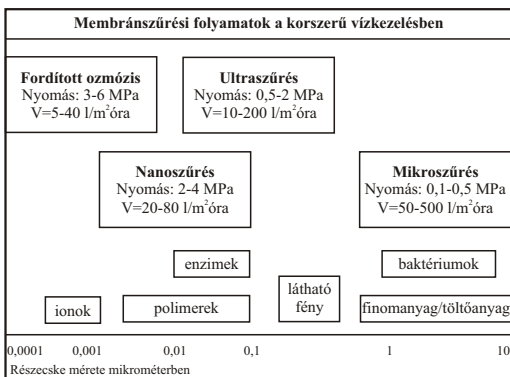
Membránszűrési folyamatok a korszerű vízkezelésben

Fordított ozmózis
Nyomás: 3-6 MPa
V=5-40 l/m$^2$óra

Ultraszűrés
Nyomás: 0,5-2 MPa
V=10-200 l/m$^2$óra

Nanoszűrés
Nyomás: 2-4 MPa
V=20-80 l/m$^2$óra

Mikroszűrés
Nyomás: 0,1-0,5 MPa
V=50-500 l/m$^2$óra

enzimek

baktériumok

látható fény

ionok

polimerek

finomanyag/töltőanyag

0,0001 0,001 0,01 0,1 1 10

Részecske mérete mikrométerben